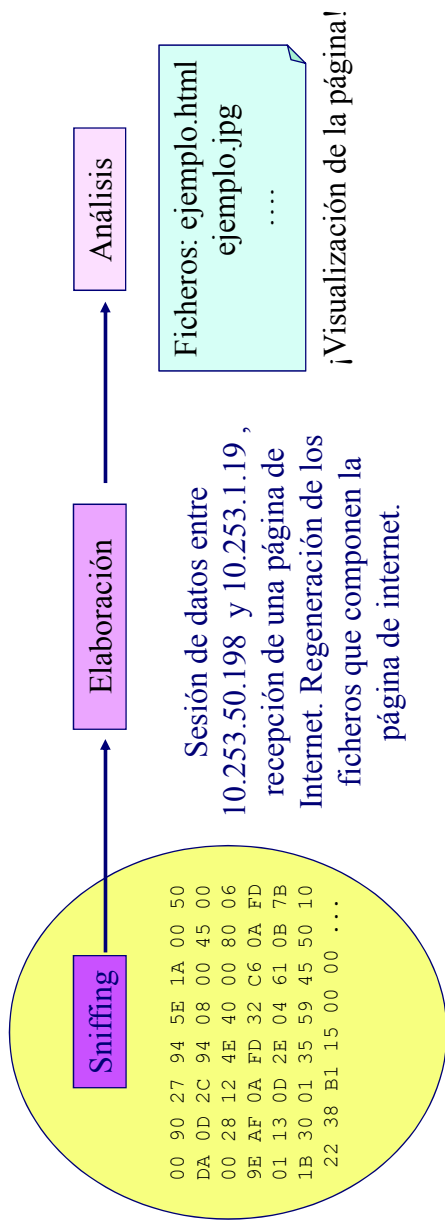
Sniffing

00 90 27 94 5E 1A 00 50
DA 0D 2C 94 08 00 45 00
00 28 12 4E 40 00 80 06
9E AF 0A FD 32 C6 0A FD
01 13 0D 2E 04 61 0B 7B
1B 30 01 35 59 45 50 10
22 38 B1 15 00 00 ...

Elaboración

Sesión de datos entre 10.253.50.198 y 10.253.1.19 , recepción de una página de Internet. Regeneración de los ficheros que componen la página de internet.

Análisis

Ficheros: ejemplo.html
ejemplo.jpg
....

¡Visualización de la página!